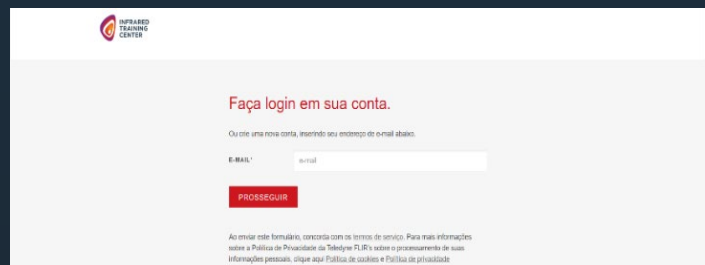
INFRARED TRAINING CENTER

Faça login em sua conta.

Ou crie uma nova conta, inserindo seu endereço de e-mail abaixo.

E-MAIL*

e-mail

PROSSEGUIR

Ao enviar este formulário, concorda com os termos de serviço. Para mais informações sobre a Política de Privacidade da Teledyne FLIR's sobre o processamento de suas informações pessoais, clique aqui Política de cookies e Política de privacidade